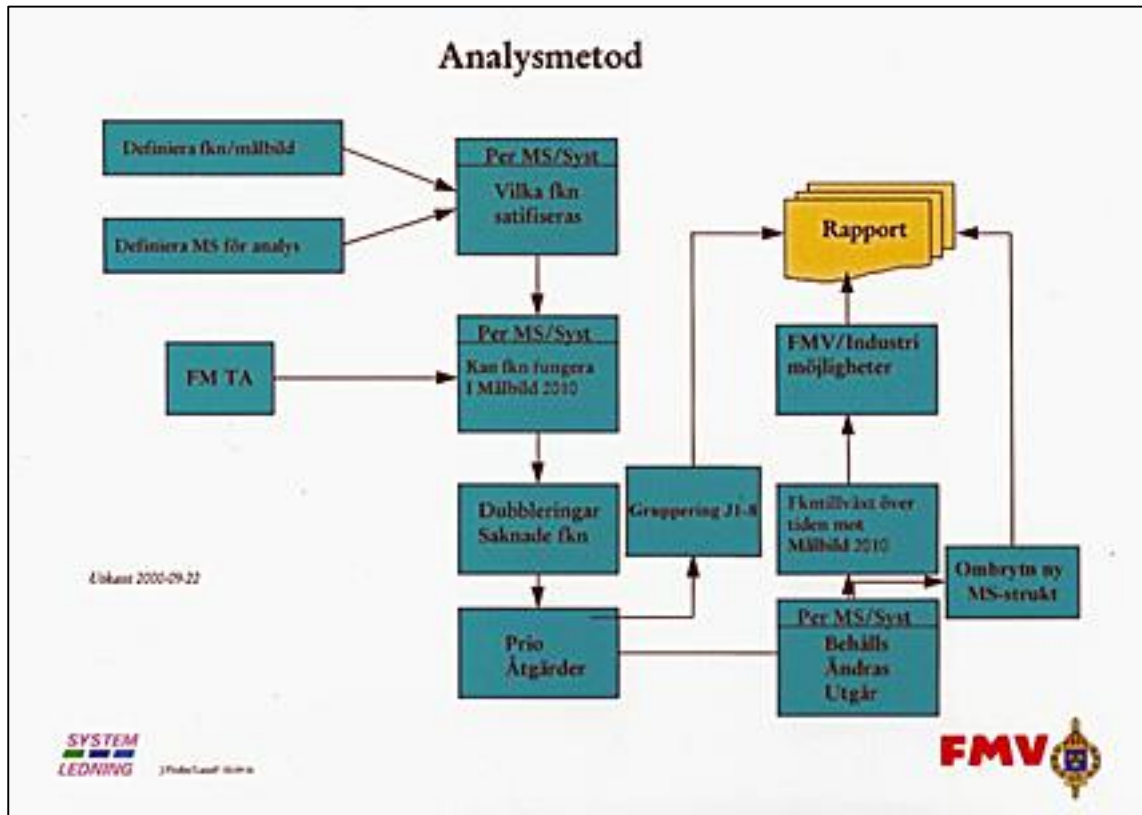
Analysmetod

Definiera fkn/målbild

Definiera MS för analys

Per MS/Syst
Vilka fkn satifiseras

Rapport

Per MS/Syst
Kan fkn fungera I Målbild 2010

FM TA

FMV/Industri möjligheter

Dubbleringar Saknade fkn

Gruppering 31-8

Fkmillväxt över tiden mot Målbild 2010

Ombrytn ny MS-strukt

Utkast 2000-09-22

Prio Åtgärder

Per MS/Syst
Behålls
Ändras
Utgår

SYSTEM LEDNING

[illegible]

FMV